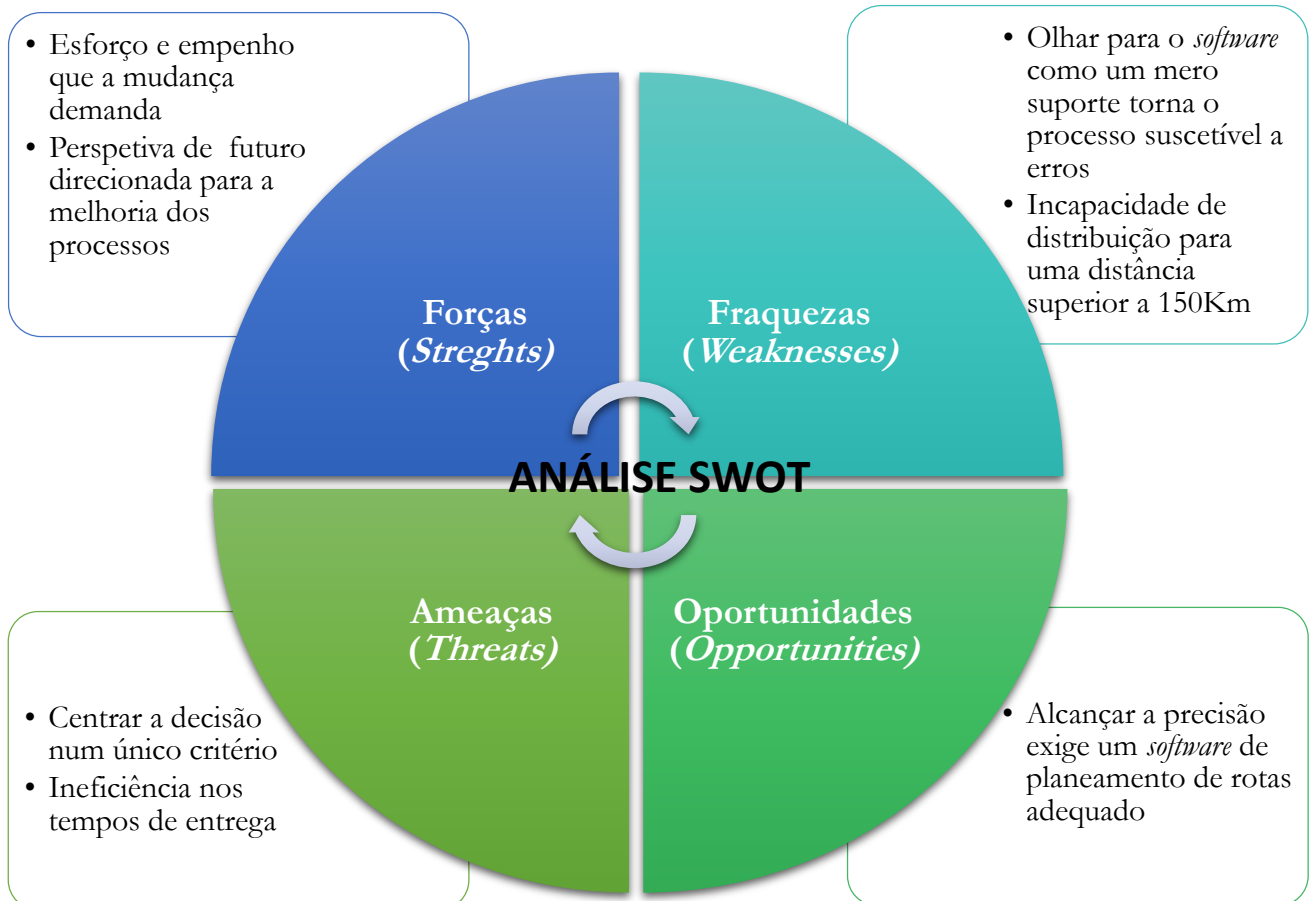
• Esforço e empenho que a mudança demanda
• Perspetiva de futuro direcionada para a melhoria dos processos

• Olhar para o *software* como um mero suporte torna o processo suscetível a erros
• Incapacidade de distribuição para uma distância superior a 150Km

Forças (*Streghts)*

Fraquezas (*Weaknesses)*

ANÁLISE SWOT

Ameaças (*Threats)*

Oportunidades (*Opportunities)*

• Centrar a decisão num único critério
• Ineficiência nos tempos de entrega

• Alcançar a precisão exige um *software* de planeamento de rotas adequado